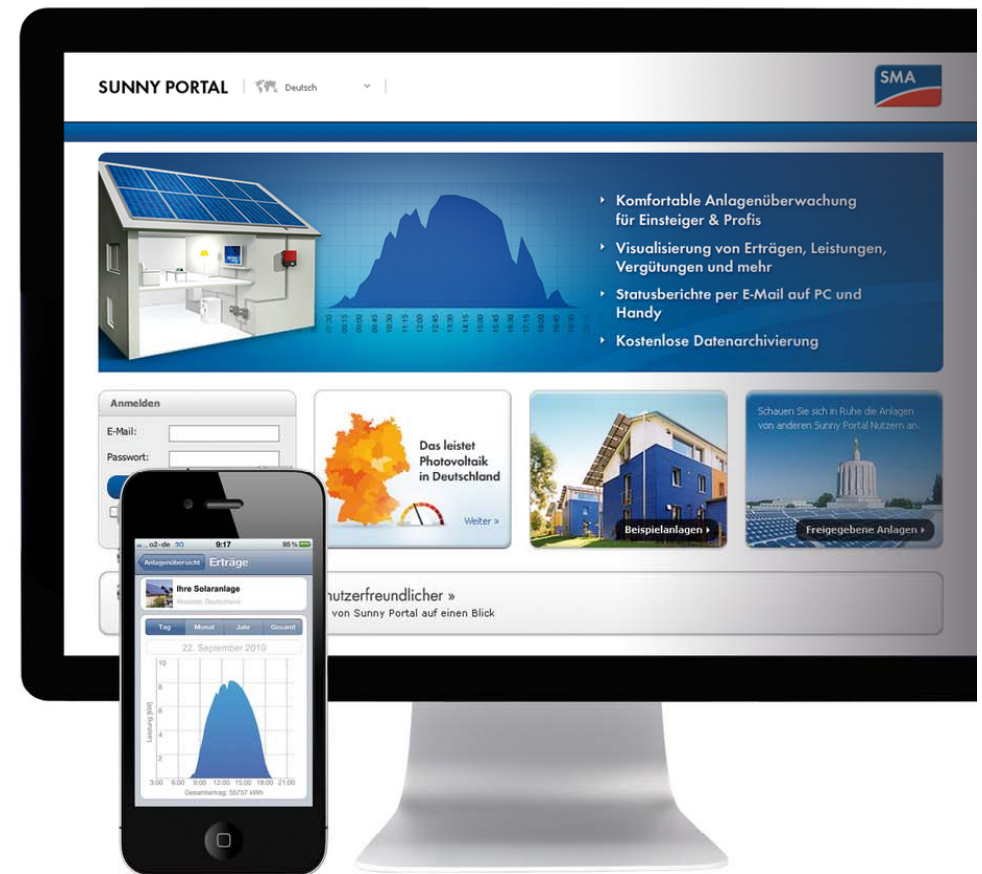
SUNNY PORTAL | Deutsch

SMA

Komfortable Anlagenüberwachung für Einsteiger & Profis

Visualisierung von Erträgen, Leistungen, Vergütungen und mehr

Statusberichte per E-Mail auf PC und Handy

Kostenlose Datenarchivierung

Anmelden
E-Mail:
Passwort:

Das leistet Photovoltaik in Deutschland

Weiter »

Beispielanlagen ›

Schauen Sie sich in Ruhe die Anlagen von anderen Sunny Portal Nutzern an.

Freigegebene Anlagen ›

nutzerfreundlicher »
von Sunny Portal auf einen Blick

o2-de 3G 9:17 95 %

Anlagenübersicht Erträge

Ihre Solaranlage
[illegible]

Tag Monat Jahr Gesamt

22. September 2010

10
8
6
4
2
0

Leistung [kW]

3:00 6:00 9:00 12:00 15:00 18:00 21:00

Gesamtertrag: 55757 kWh